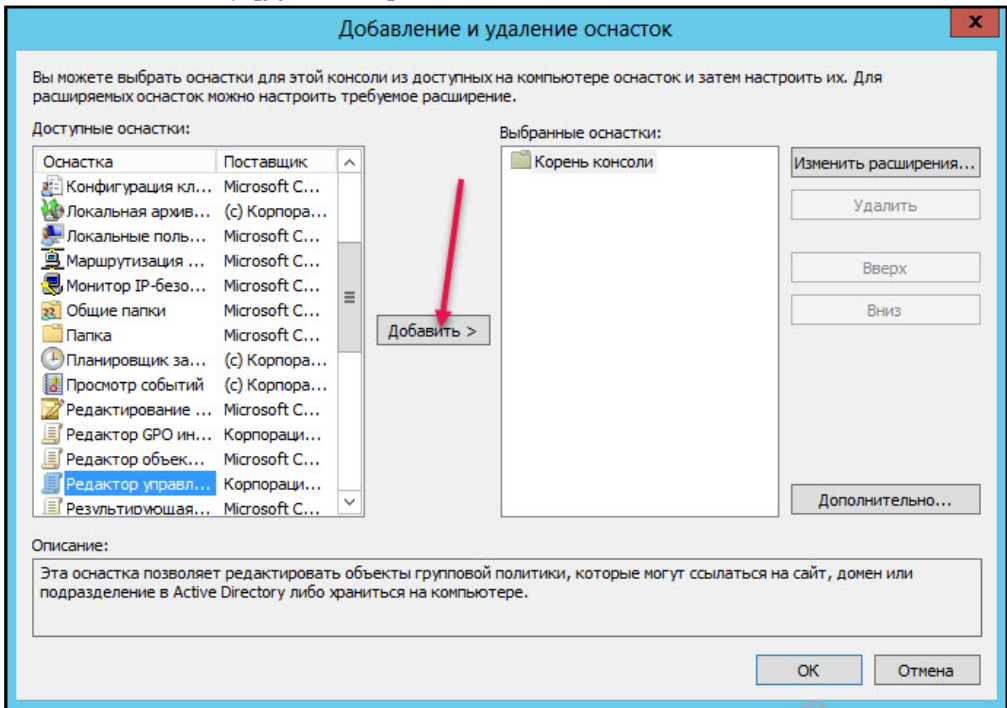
Добавление и удаление оснасток

Вы можете выбрать оснастки для этой консоли из доступных на компьютере оснасток и затем настроить их. Для расширяемых оснасток можно настроить требуемое расширение.

Доступные оснастки:

| Оснастка | Поставщик |
|---|---|
| Конфигурация кл... | Microsoft C... |
| Локальная архив... | (c) Корпора... |
| Локальные поль... | Microsoft C... |
| Маршрутизация ... | Microsoft C... |
| Монитор IP-безо... | Microsoft C... |
| Общие папки | Microsoft C... |
| Папка | Microsoft C... |
| Планировщик за... | (c) Корпора... |
| Просмотр событий | (c) Корпора... |
| Редактирование ... | Microsoft C... |
| Редактор GPO ин... | Корпораци... |
| Редактор объек... | Microsoft C... |
| Редактор управл... | Корпораци... |
| Результирующая... | Microsoft C... |

Добавить >

Выбранные оснастки:

Корень консоли

Изменить расширения...

Удалить

Вверх

Вниз

Дополнительно...

Описание:

Эта оснастка позволяет редактировать объекты групповой политики, которые могут ссылаться на сайт, домен или подразделение в Active Directory либо храниться на компьютере.

ОК

Отмена